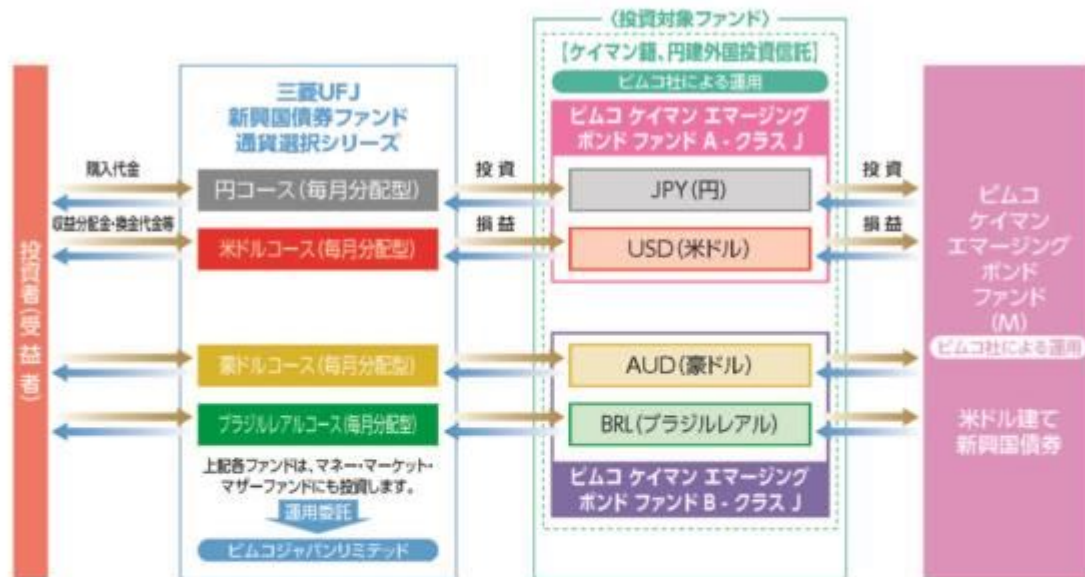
投資者(受益者)

購入代金

収益分配金・換金代金等

三菱UFJ
新興国債券ファンド
通貨選択シリーズ

円コース(毎月分配型)

米ドルコース(毎月分配型)

豪ドルコース(毎月分配型)

ブラジルレアルコース(毎月分配型)

上記各ファンドは、マネー・マーケット・マザーファンドにも投資します。

運用委託

ピムコジャパンリミテッド

投資

損益

〈投資対象ファンド〉

【ケイマン籍、円建外国投資信託】

ピムコ社による運用

ピムコ ケイマン エマージング ボンド ファンド A・クラス J

JPY(円)

USD(米ドル)

AUD(豪ドル)

BRL(ブラジルレアル)

ピムコ ケイマン エマージング ボンド ファンド B・クラス J

投資

損益

ピムコ
ケイマン
エマージング
ボンド
ファンド
(M)

ピムコ社による運用

米ドル建て
新興国債券